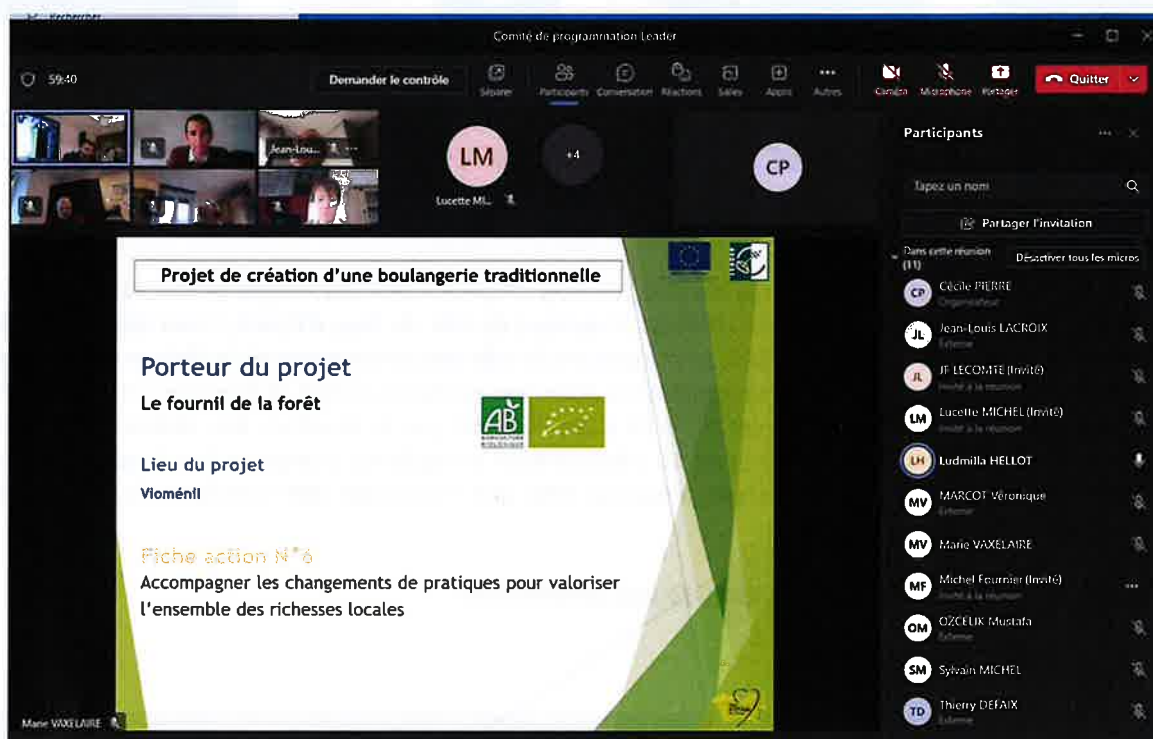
Comité de programmation Leader

59:40

Demander le contrôle

Séparer Participants Conversation Réactions Salles Applis Autres

Caméra Microphone Partager

Quitter

Jean-Lou...

LM

Lucette MI...

+4

CP

Participants

Tapez un nom

Partager l'invitation

Dans cette réunion (11)

Désactiver tous les micros

CP Cécile PIERRE Organisateur

JL Jean-Louis LACROIX Externe

JL JF LECOMTE (Invité) Invité à la réunion

LM Lucette MICHEL (Invité) Invité à la réunion

LH Ludmilla HELLOT

MV MARCOT Véronique Externe

MV Marie VAXELAIRE

MF Michel Fournier (Invité) Invité à la réunion

OM OZCELIK Mustafa Externe

SM Sylvain MICHEL

TD Thierry DEFAIX Externe

Projet de création d'une boulangerie traditionnelle

Porteur du projet

Le fournil de la forêt

AB AGRICULTURE BIOLOGIQUE

Lieu du projet

Vioménil

Fiche action N°6

Accompagner les changements de pratiques pour valoriser l'ensemble des richesses locales

Marie VAXELAIRE